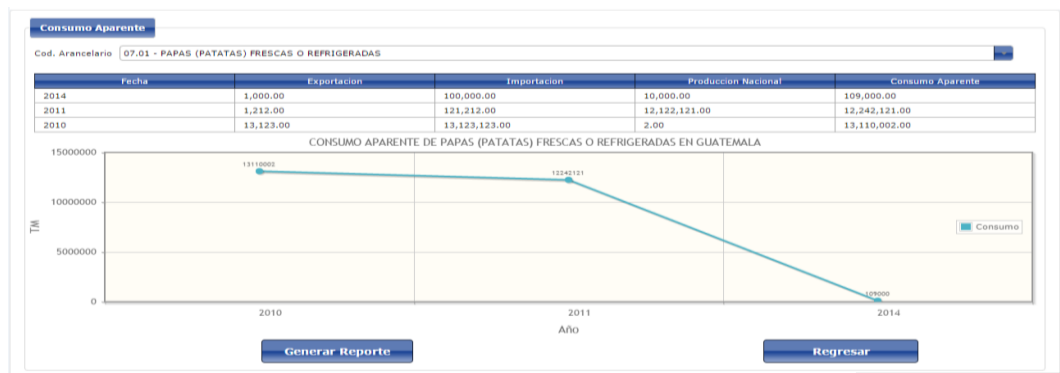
Consumo Aparente

Cod. Arancelario 07.01 - PAPAS (PATATAS) FRESCAS O REFRIGERADAS

| Fecha | Exportacion | Importacion | Produccion Nacional | Consumo Aparente |
|---|---|---|---|---|
| 2014 | 1,000.00 | 100,000.00 | 10,000.00 | 109,000.00 |
| 2011 | 1,212.00 | 121,212.00 | 12,122,121.00 | 12,242,121.00 |
| 2010 | 13,123.00 | 13,123,123.00 | 2.00 | 13,110,002.00 |

CONSUMO APARENTE DE PAPAS (PATATAS) FRESCAS O REFRIGERADAS EN GUATEMALA

15000000
10000000
5000000
0

TM

13110002
12242121
109000

Consumo

2010
2011
2014

Año

Generar Reporte
Regresar